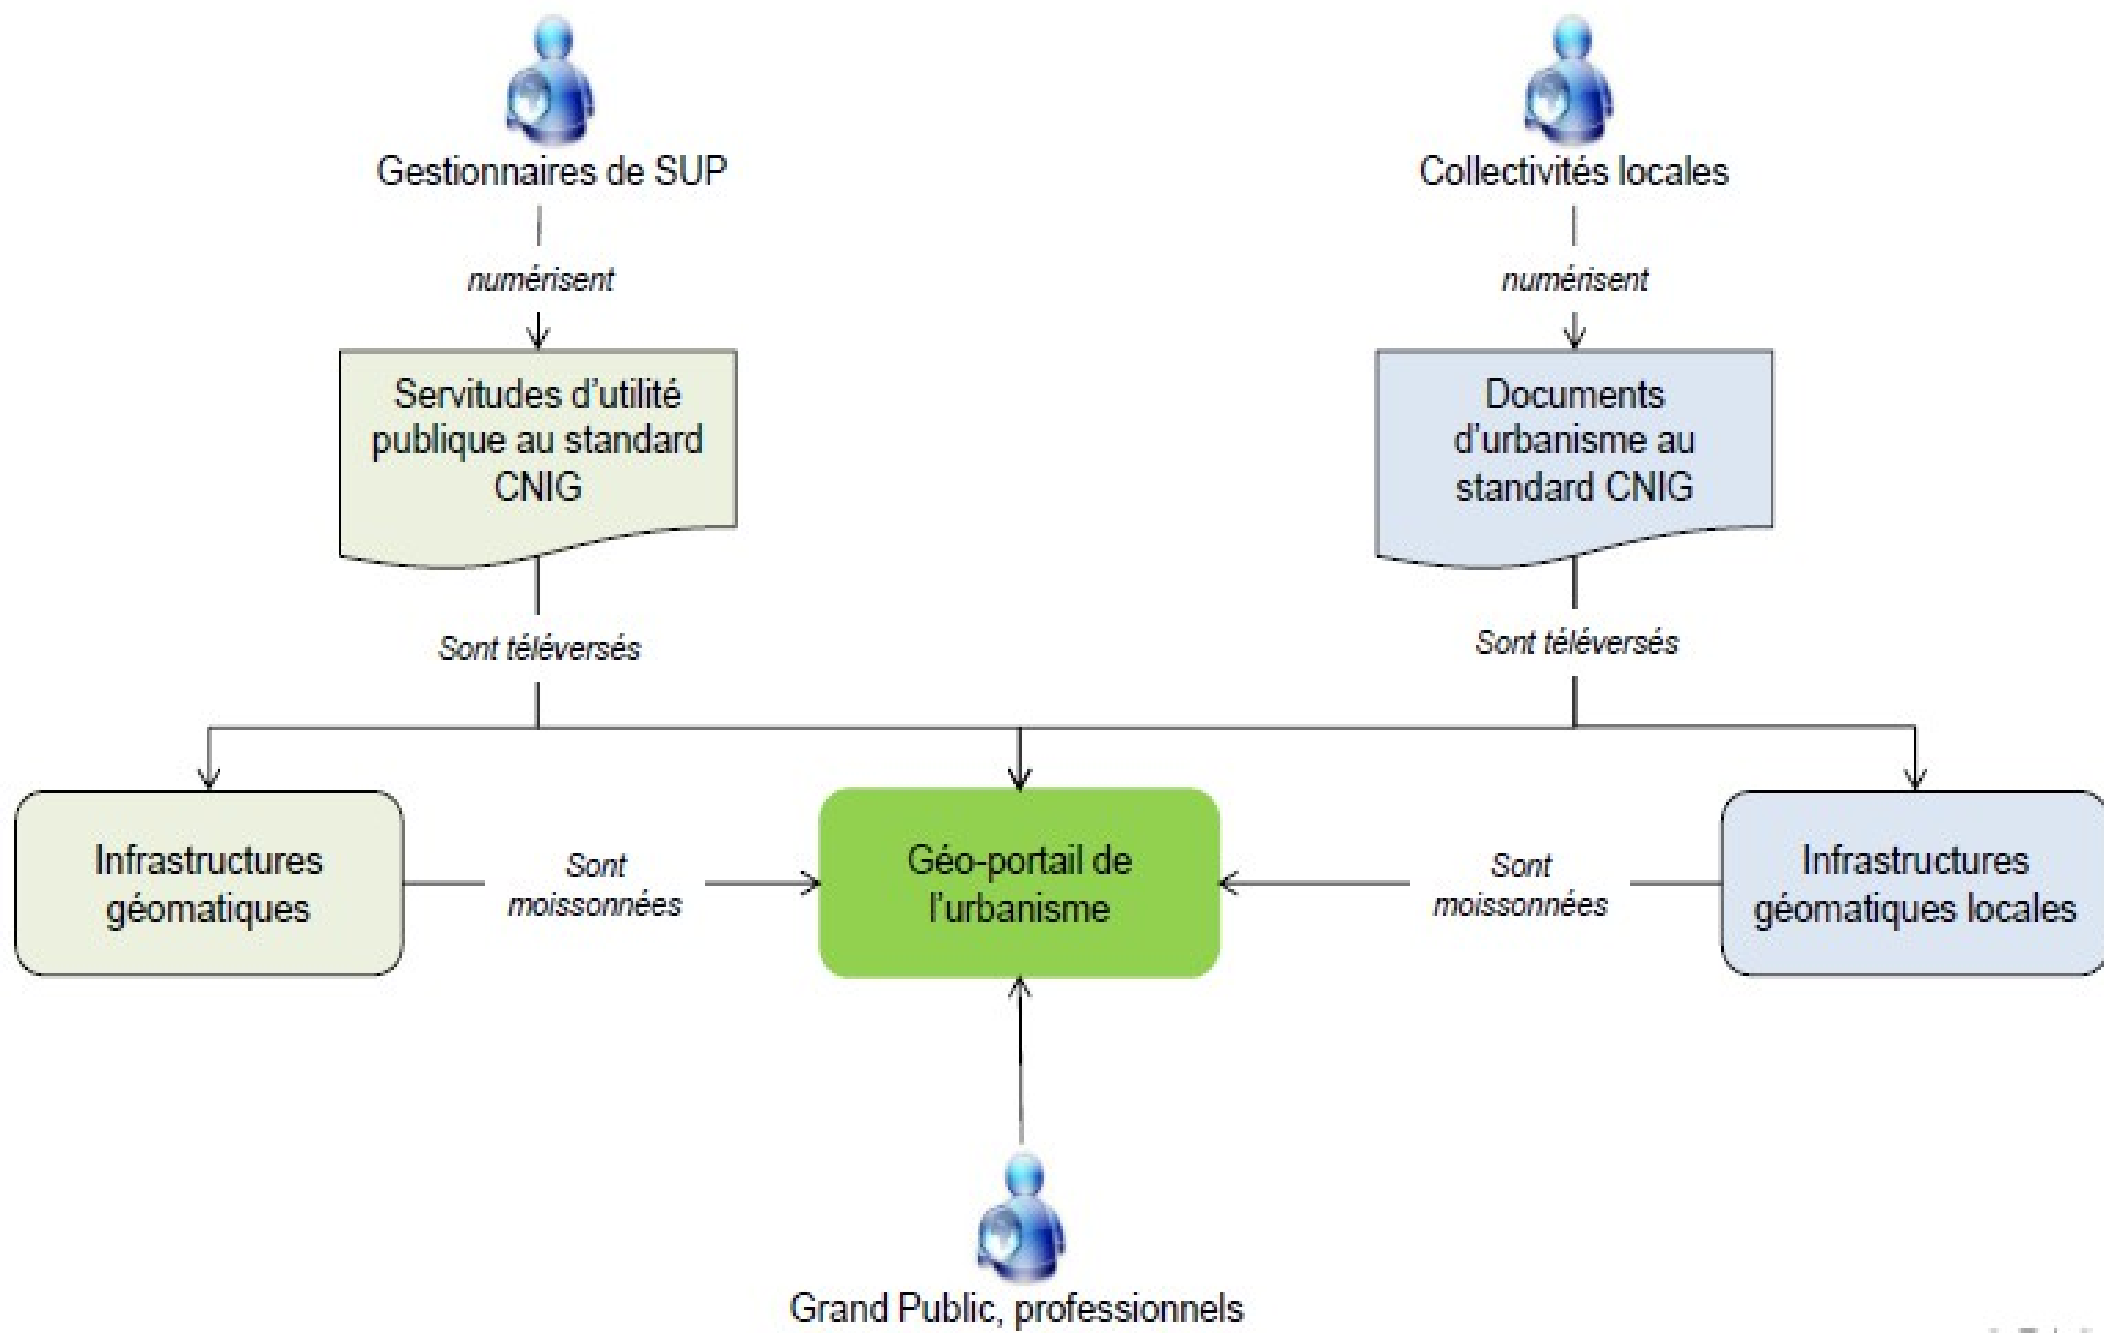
Gestionnaires de SUP

numérisent

Servitudes d'utilité publique au standard CNIG

Sont téléversés

Collectivités locales

numérisent

Documents d'urbanisme au standard CNIG

Sont téléversés

Infrastructures géomatiques

Sont moissonnées

Géo-portail de l'urbanisme

Sont moissonnées

Infrastructures géomatiques locales

Grand Public, professionnels